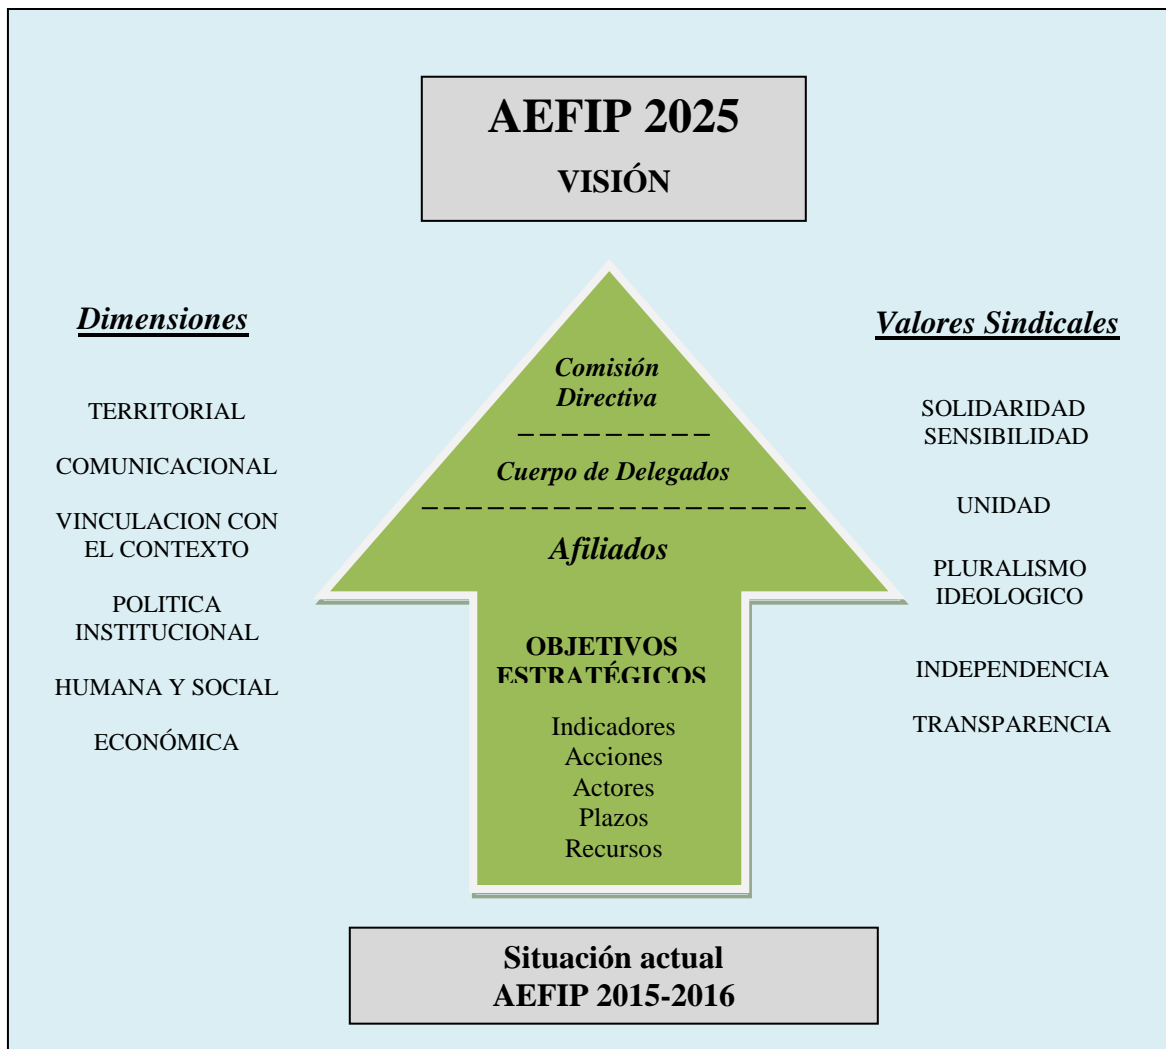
AEFIP 2025

VISIÓN

Dimensiones

TERRITORIAL

COMUNICACIONAL

VINCULACION CON EL CONTEXTO

POLITICA INSTITUCIONAL

HUMANA Y SOCIAL

ECONÓMICA

Comisión Directiva

Cuerpo de Delegados

Afiliados

OBJETIVOS ESTRATÉGICOS

Indicadores
Acciones
Actores
Plazos
Recursos

Valores Sindicales

SOLIDARIDAD
SENSIBILIDAD

UNIDAD

PLURALISMO IDEOLOGICO

INDEPENDENCIA

TRANSPARENCIA

Situación actual
AEFIP 2015-2016